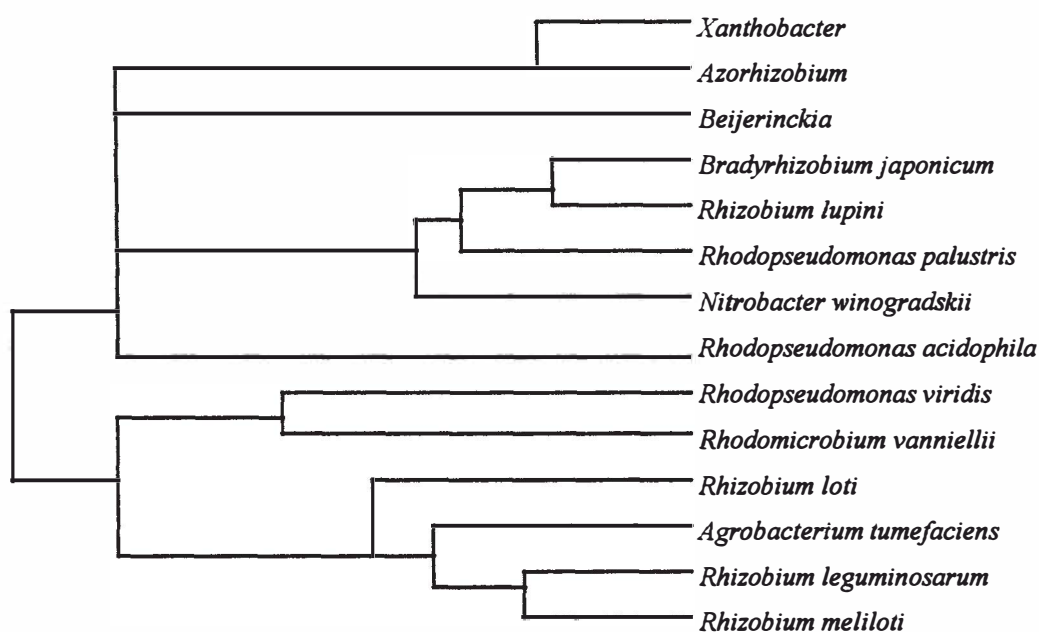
Xanthobacter
Azorhizobium
Beijerinckia
Bradyrhizobium japonicum
Rhizobium lupini
Rhodopseudomonas palustris
Nitrobacter winogradskii
Rhodopseudomonas acidophila
Rhodopseudomonas viridis
Rhodomicrobium vanniellii
Rhizobium loti
Agrobacterium tumefaciens
Rhizobium leguminosarum
Rhizobium meliloti